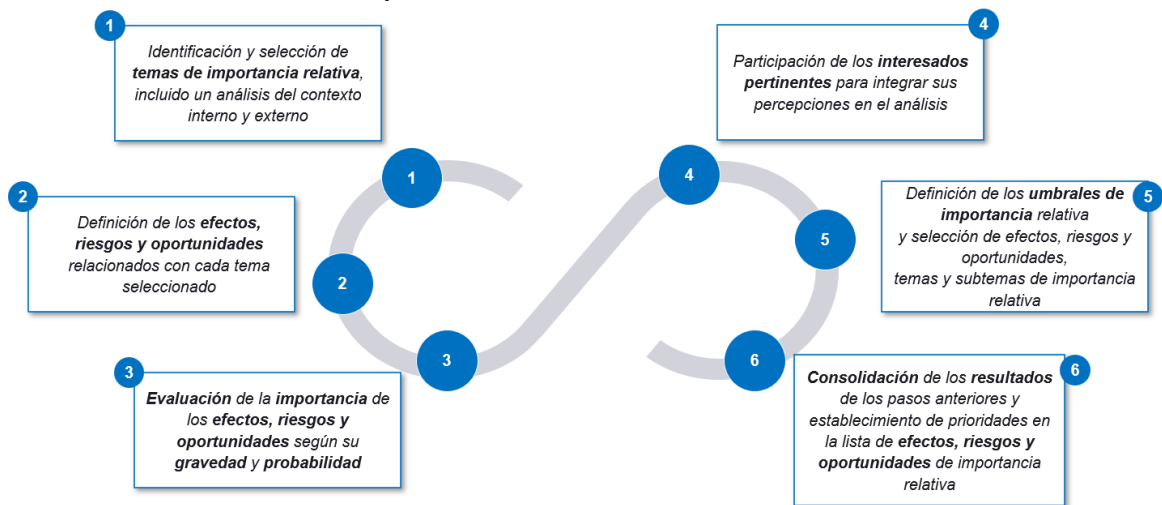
1
Identificación y selección de temas de importancia relativa, incluido un análisis del contexto interno y externo

2
Definición de los efectos, riesgos y oportunidades relacionados con cada tema seleccionado

3
Evaluación de la importancia de los efectos, riesgos y oportunidades según su gravedad y probabilidad

4
Participación de los interesados pertinentes para integrar sus percepciones en el análisis

5
Definición de los umbrales de importancia relativa y selección de efectos, riesgos y oportunidades, temas y subtemas de importancia relativa

6
Consolidación de los resultados de los pasos anteriores y establecimiento de prioridades en la lista de efectos, riesgos y oportunidades de importancia relativa

1
2
3
4
5
6